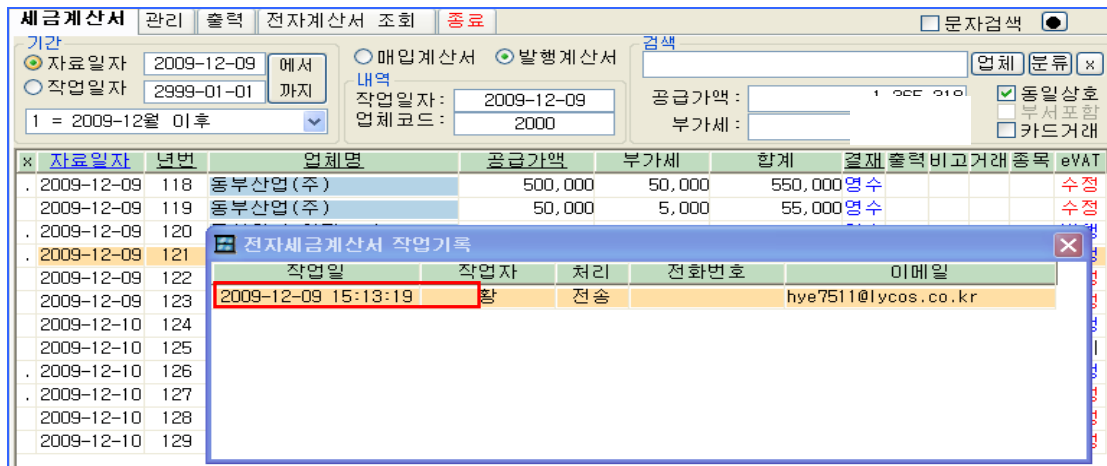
세금계산서 | 관리 | 출력 | 전자계산서 조회 | 종료

☐문자검색

기간
◉자료일자 2009-12-09
○작업일자 2999-01-01
에서 까지
1 = 2009-12월 이후

○매입계산서 ◉발행계산서
내역
작업일자 : 2009-12-09
업체코드 : 2000

검색
업체 분류 x
공급가액 : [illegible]
부가세 :
☑동일상호
☐부서포함
☐카드거래

| x | 자료일자 | 년번 | 업체명 | 공급가액 | 부가세 | 합계 | 결재 | 출력 | 비고 | 거래 | 종목 | eVAT |
|---|---|---|---|---|---|---|---|---|---|---|---|---|
| . | 2009-12-09 | 118 | 동부산업(주) | 500,000 | 50,000 | 550,000 | 영수 | | | | | 수정 |
| | 2009-12-09 | 119 | 동부산업(주) | 50,000 | 5,000 | 55,000 | 영수 | | | | | 수정 |
| . | 2009-12-09 | 120 | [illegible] | | | | | | | | | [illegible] |
| . | 2009-12-09 | 121 | | | | | | | | | | |
| | 2009-12-09 | 122 | | | | | | | | | | |
| | 2009-12-09 | 123 | | | | | | | | | | |
| | 2009-12-10 | 124 | | | | | | | | | | |
| | 2009-12-10 | 125 | | | | | | | | | | |
| | 2009-12-10 | 126 | | | | | | | | | | |
| . | 2009-12-10 | 127 | | | | | | | | | | |
| | 2009-12-10 | 128 | | | | | | | | | | |
| | 2009-12-10 | 129 | | | | | | | | | | |

전자세금계산서 작업기록

| 작업일 | 작업자 | 처리 | 전화번호 | 이메일 |
|---|---|---|---|---|
| 2009-12-09 15:13:19 | 황 | 전송 | | hye7511@lycos.co.kr |